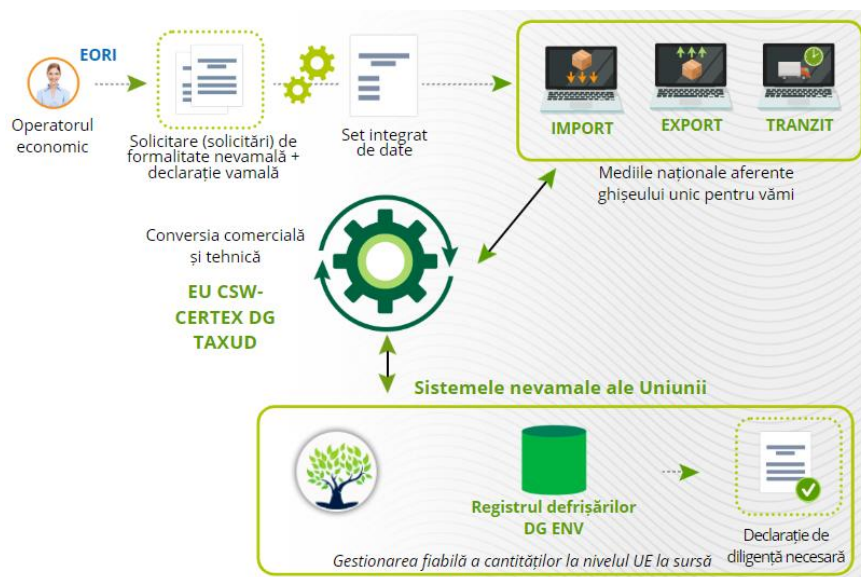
EORI

Operatorul economic

Solicitare (solicitări) de formalitate nevamală + declarație vamală

Set integrat de date

IMPORT

EXPORT

TRANZIT

Mediile naționale aferente ghișeului unic pentru vămi

Conversia comercială și tehnică

EU CSW-CERTEX DG TAXUD

Sistemele nevamale ale Uniunii

Registrul defrișărilor DG ENV

Declarație de diligență necesară

Gestionarea fiabilă a cantităților la nivelul UE la sursă